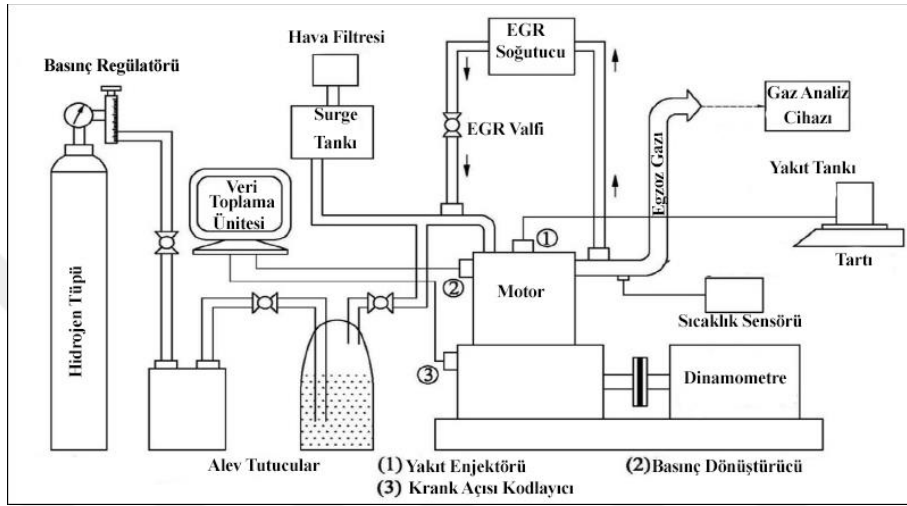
Basınç Regülatörü

Hava Filtresi

EGR Soğutucu

Surge Tankı

EGR Valfi

Gaz Analiz Cihazı

Egzoz Gazı

Veri Toplama Ünitesi

Yakıt Tankı

Tartı

Hidrojen Tüpü

①

②

Motor

Sıcaklık Sensörü

③

Dinamometre

Alev Tutucular

(1) Yakıt Enjektörü

(2) Basınç Dönüştürücü

(3) Krank Açısı Kodlayıcı